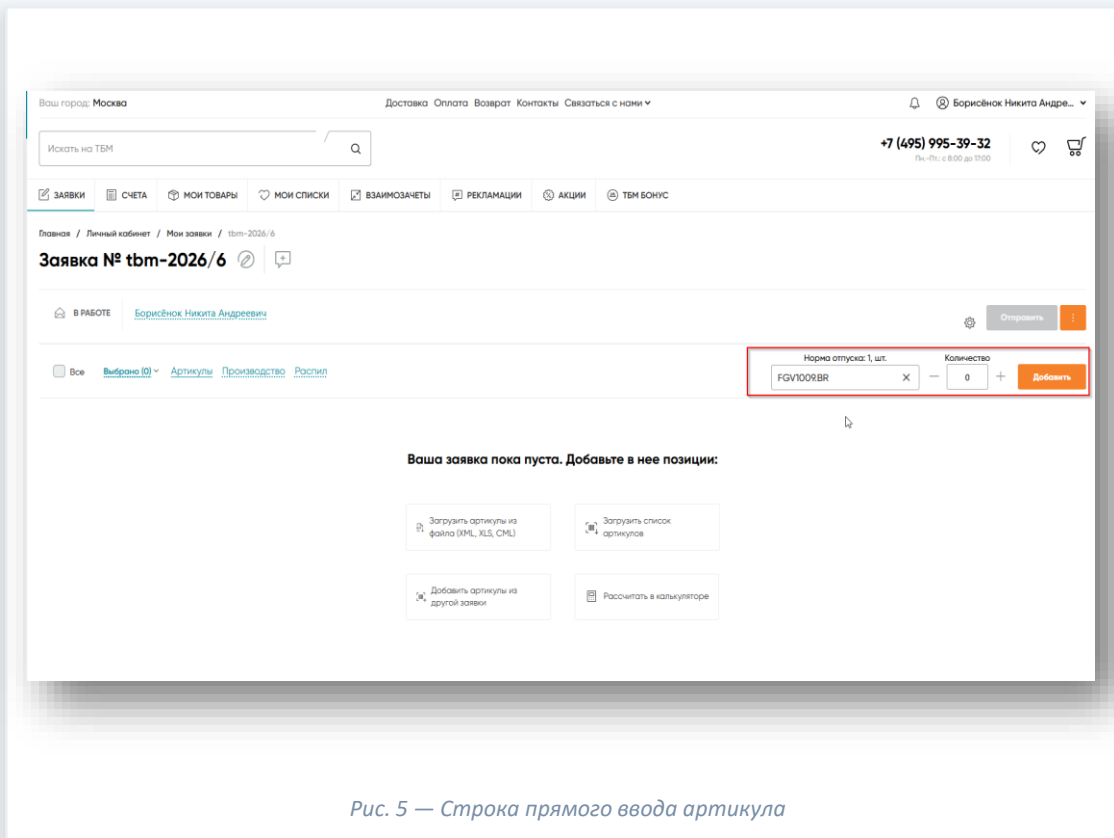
Ваш город: Москва

Доставка Оплата Возврат Контакты Связаться с нами

Борисёнок Никита Андре...

Искать на ТБМ

+7 (495) 995-39-32
Пн.-Пт.: с 8:00 до 17:00

ЗАЯВКИ СЧЕТА МОИ ТОВАРЫ МОИ СПИСКИ ВЗАИМОЗАЧЕТЫ РЕКЛАМАЦИИ АКЦИИ ТБМ БОНУС

Главная / Личный кабинет / Мои заявки / tbm-2026/6

Заявка № tbm-2026/6

В РАБОТЕ Борисёнок Никита Андреевич

Отправить

Все Выбрано (0) Артикулы Производство Распил

Норма отпуска: 1, шт.
FGV1009.BR
Количество
0
Добавить

Ваша заявка пока пуста. Добавьте в нее позиции:

Загрузить артикулы из файла (XML, XLS, CML)

Загрузить список артикулов

Добавить артикулы из другой заявки

Рассчитать в калькуляторе

Рис. 5 — Строка прямого ввода артикула